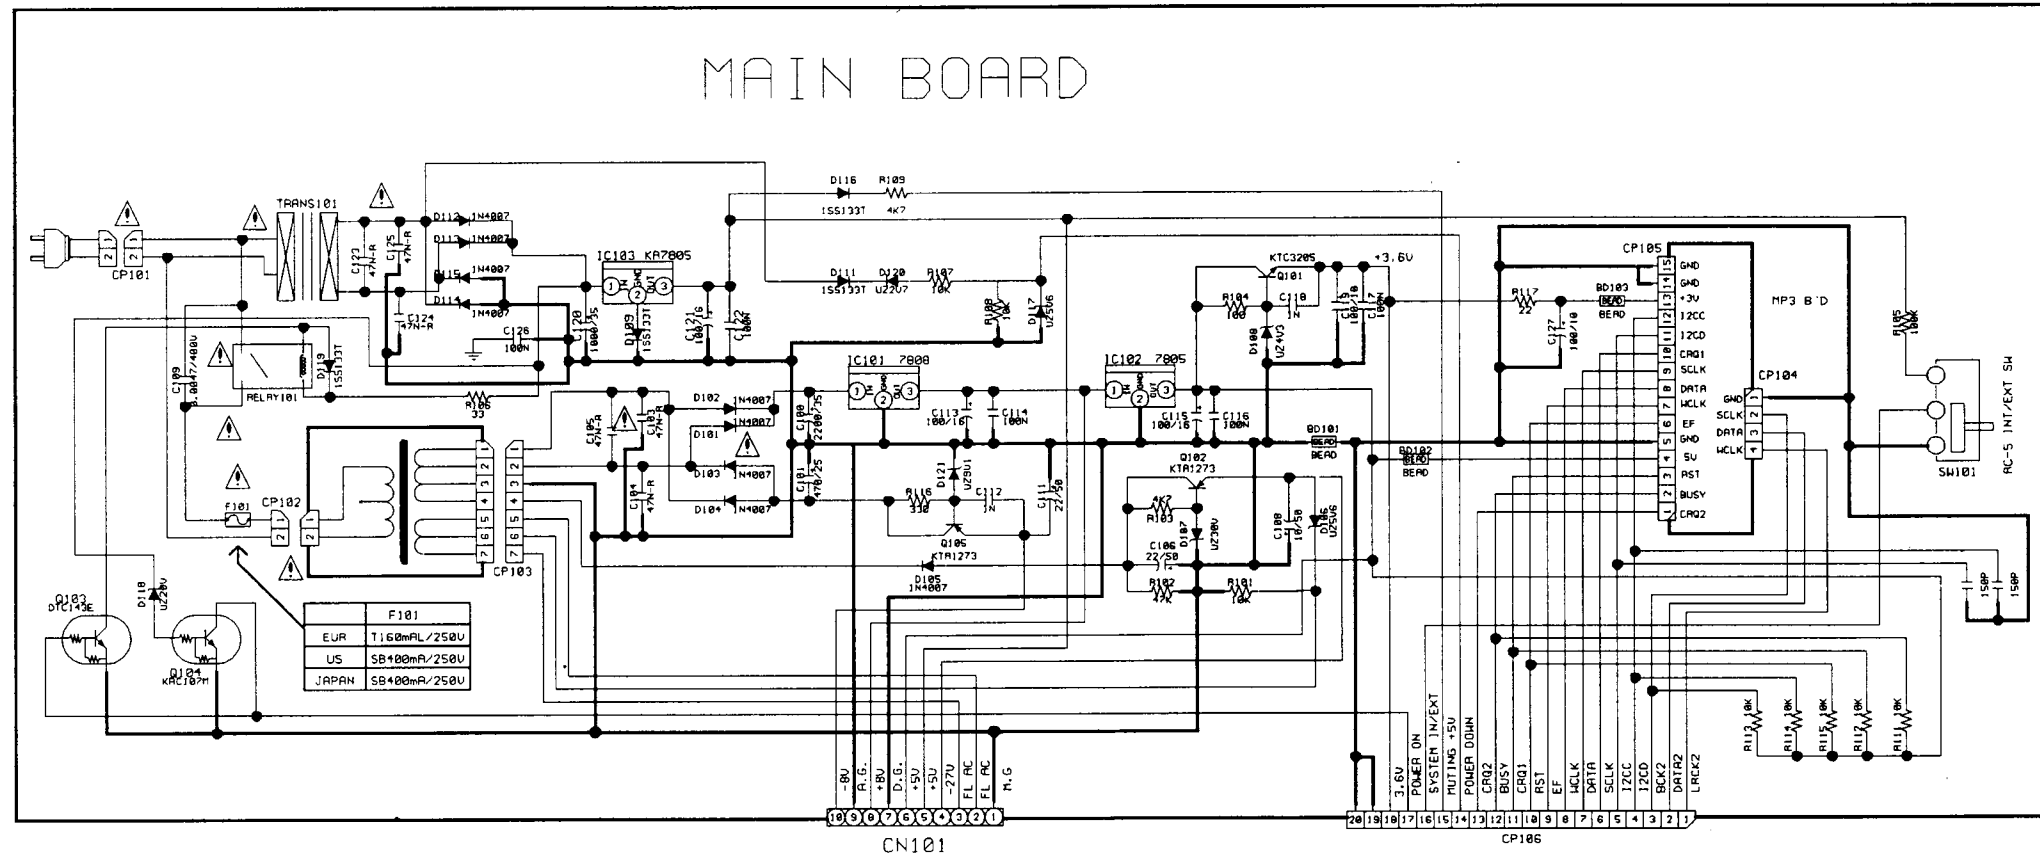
MAIN BOARD

CP101
TRANS101
C123 47N-R
C125 47N-R
D112 1N4007
D113 1N4007
D115 1N4007
D114 1N4007
C124 47N-R
C126 100N
C120 1000/35
IC103 KA7805
D109 1SS133T
C121 100/16
C122 100N
D116 R109
1SS133T 4K7
D111 D120 R107
1SS133T UZ2V7 10K
R108 10K
D117 UZ5V6
KTC3205
Q101
+3.6V
R104 100
C118 1N
D108 UZ4V3
C115 100/10
C117 100N
CP105
GND
GND
+3V
I2CC
I2CD
CRQ1
SCLK
DATA
WCLK
EF
GND
5V
RST
BUSY
CRQ2
MP3 B'D
R117 22
BD103 BEAD
C127 100/10
R105 100K
CP104
GND
SCLK
DATA
WCLK
AC-5 INT/EXT SW
SW101
C109 0.0047/400V
RELAY101
D119 1SS133T
R106 33
F101
CP102
CP103
D102 1N4007
D101 1N4007
D103 1N4007
D104 1N4007
C105 47N-R
C103 47N-R
C104 47N-R
C100 2200/35
C101 470/25
IC101 7808
C113 100/16
C114 100N
IC102 7805
C115 100/16
C116 100N
BD101 BEAD
BD102 BEAD
D121 UZ9V1
R116 330
C112 1N
C111 22/50
Q105 KTA1273
D105 1N4007
Q102 KTA1273
4K7 R103
D107 UZ30V
C106 22/50
R102 47K
R101 10K
C108 10/50
D106 UZ5V6
150P
150P
Q103 DTC143E
D118 UZ20V
Q104 KRC107M

| | F101 |
|---|---|
| EUR | T160mAL/250V |
| US | SB400mA/250V |
| JAPAN | SB400mA/250V |

R113 10K
R114 10K
R115 10K
R112 10K
R111 10K
-8V A.G. +8V D.G. +5V +5V -27V FL AC FL AC M.G
10 9 8 7 6 5 4 3 2 1
CN101
3.6V POWER ON SYSTEM IN/EXT MUTING +5V POWER DOWN CRQ2 BUSY CRQ1 RST EF WCLK DATA SCLK I2CC I2CD BCK2 DATA2 LRCK2
20 19 18 17 16 15 14 13 12 11 10 9 8 7 6 5 4 3 2 1
CP106